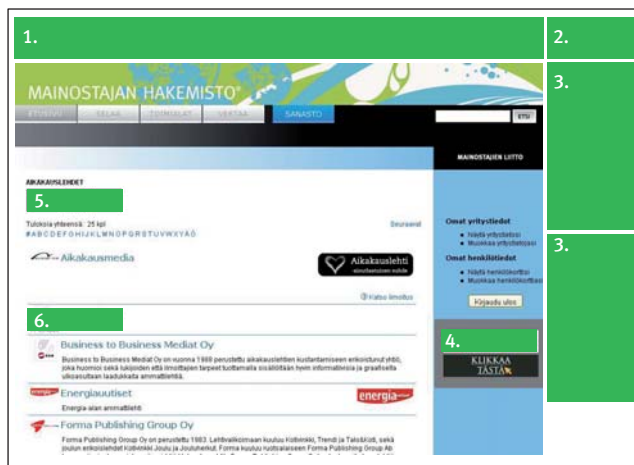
1.

2.

MAINOSTAJAN HAKEMISTO®

ETUSIVU | SELAA | TOIMIALAT | VERTAA | SANASTO

ETSI

MAINOSTAJIEN LIITTO

3.

AIKAKAUSLEHDET

5.

Tuloksia yhteensä: 25 kpl

Seuraavat

# A B C D E F G H I J K L M N O P Q R S T U V W X Y Z Å Ä Ö

Aikakausmedia

Aikakauslehti sinulla

Katso ilmoitus

6.

Business to Business Mediat Oy

Business to Business Mediat Oy on vuonna 1988 perustettu aikakauslehtien kustantamiseen erikoistunut yhtiö, joka huomioi sekä lukijoiden että ilmoittajien tarpeet tuottamalla sisältöltään hyvin informatiivisia ja graafiselta ulkoasultaan laadukkaita ammattilehtiä.

Energiauutiset

energia

Energia-alan ammattilehti

Forma Publishing Group Oy

Forma Publishing Group Oy on perustettu 1983. Lehtiryhmään kuuluu Kotivinkki, Trendi ja Talouskirja, sekä joulun erikoislehdet Kotivinkki Joulu ja Jouluherkut. Forma kuuluu ruotsalaiseen Forma Publishing Group Ab

Omat yritystiedot

Näytä yritystiedot

Muokkaa yritystietojasi

Omat henkilötiedot

Näytä henkilökorttisi

Muokkaa henkilökorttiasi

Kirjaudu ulos

3.

4.

KLIKKAA TÄSTÄ